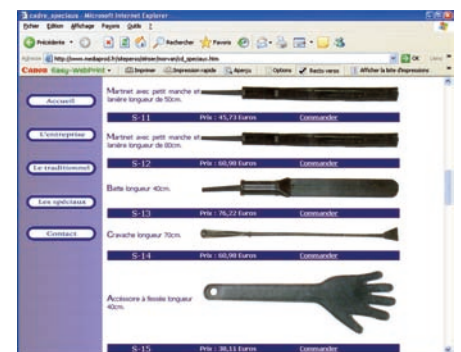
cadre_speciaux - Microsoft Internet Explorer

Fichier Edition Affichage Favoris Outils ?

Précédente Rechercher Favoris

Adresse http://www.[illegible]/cd_speciaux.htm OK Liens

Canon Easy-WebPrint Imprimer Impression rapide Aperçu Options Recto-verso Afficher la liste d'impressions

Accueil

L'entreprise

Le traditionnel

Les spéciaux

Contact

Martinet avec petit manche et lanière longueur de 50cm.

S-11 Prix : 45,73 Euros Commander

Martinet avec petit manche et lanière longueur de 80cm.

S-12 Prix : 60,98 Euros Commander

Batte longueur 40cm.

S-13 Prix : 76,22 Euros Commander

Cravache longueur 70cm.

S-14 Prix : 60,98 Euros Commander

Accessoire à fessée longueur 40cm.

S-15 Prix : 38,11 Euros Commander